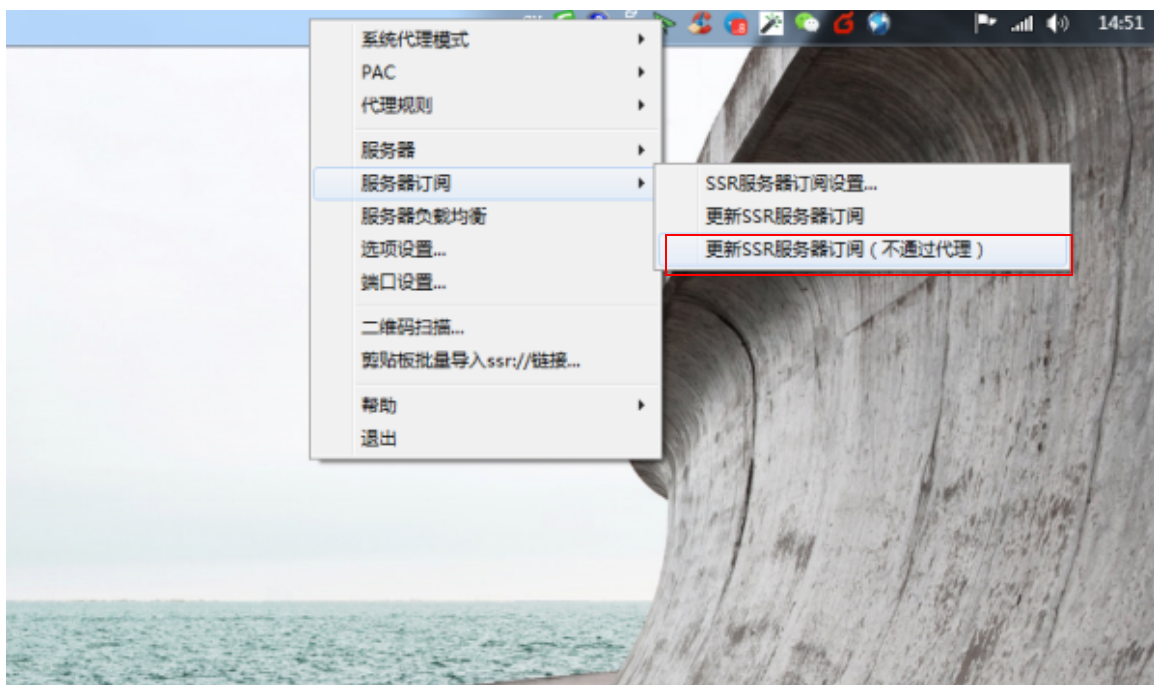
14:51

系统代理模式
PAC
代理规则
服务器
服务器订阅
服务器负载均衡
选项设置...
端口设置...
二维码扫描...
剪贴板批量导入ssr://链接...
帮助
退出

SSR服务器订阅设置...
更新SSR服务器订阅
更新SSR服务器订阅（不通过代理）